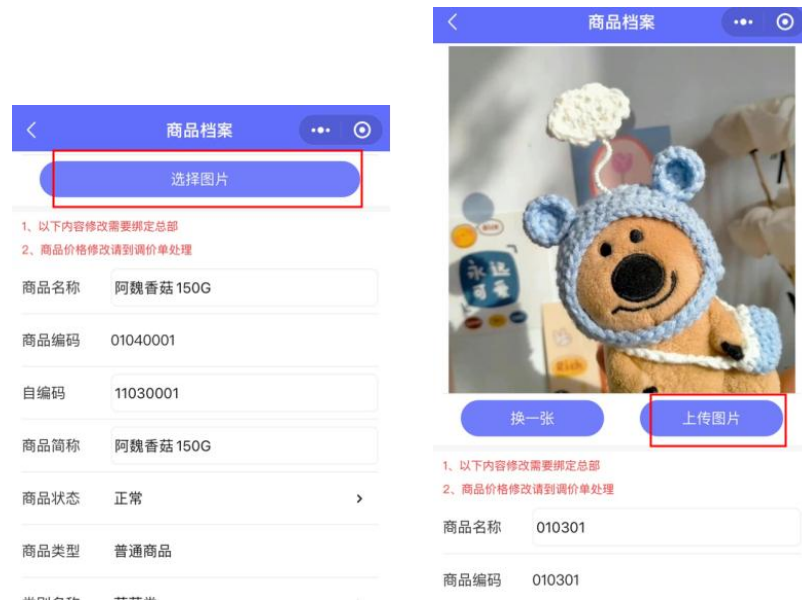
商品档案

选择图片

1、以下内容修改需要绑定总部
2、商品价格修改请到调价单处理

商品名称 阿魏香菇150G

商品编码 01040001

自编码 11030001

商品简称 阿魏香菇150G

商品状态 正常 >

商品类型 普通商品

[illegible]

商品档案

换一张

上传图片

1、以下内容修改需要绑定总部
2、商品价格修改请到调价单处理

商品名称 010301

商品编码 010301